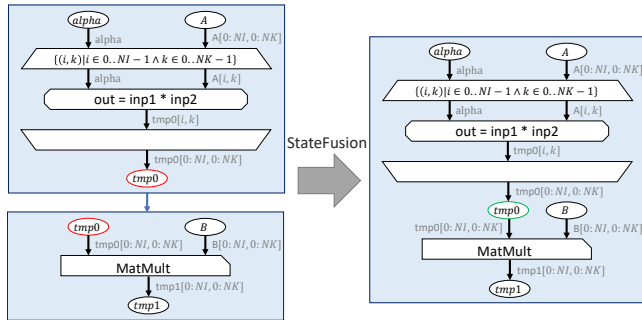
$alpha$

$A$

alpha

A[0: $NI$, 0: $NK$]

$\{(i,k) | i \in 0..NI-1 \wedge k \in 0..NK-1\}$

alpha

A[$i$, $k$]

out = inp1 * inp2

tmp0[$i$, $k$]

tmp0[0: $NI$, 0: $NK$]

$tmp0$

$tmp0$

$B$

tmp0[0: $NI$, 0: $NK$]

B[0: $NI$, 0: $NK$]

MatMult

tmp1[0: $NI$, 0: $NK$]

$tmp1$

StateFusion

$alpha$

$A$

alpha

A[0: $NI$, 0: $NK$]

$\{(i,k) | i \in 0..NI-1 \wedge k \in 0..NK-1\}$

alpha

A[$i$, $k$]

out = inp1 * inp2

tmp0[$i$, $k$]

tmp0[0: $NI$, 0: $NK$]

$tmp0$

$B$

tmp0[0: $NI$, 0: $NK$]

B[0: $NI$, 0: $NK$]

MatMult

tmp1[0: $NI$, 0: $NK$]

$tmp1$